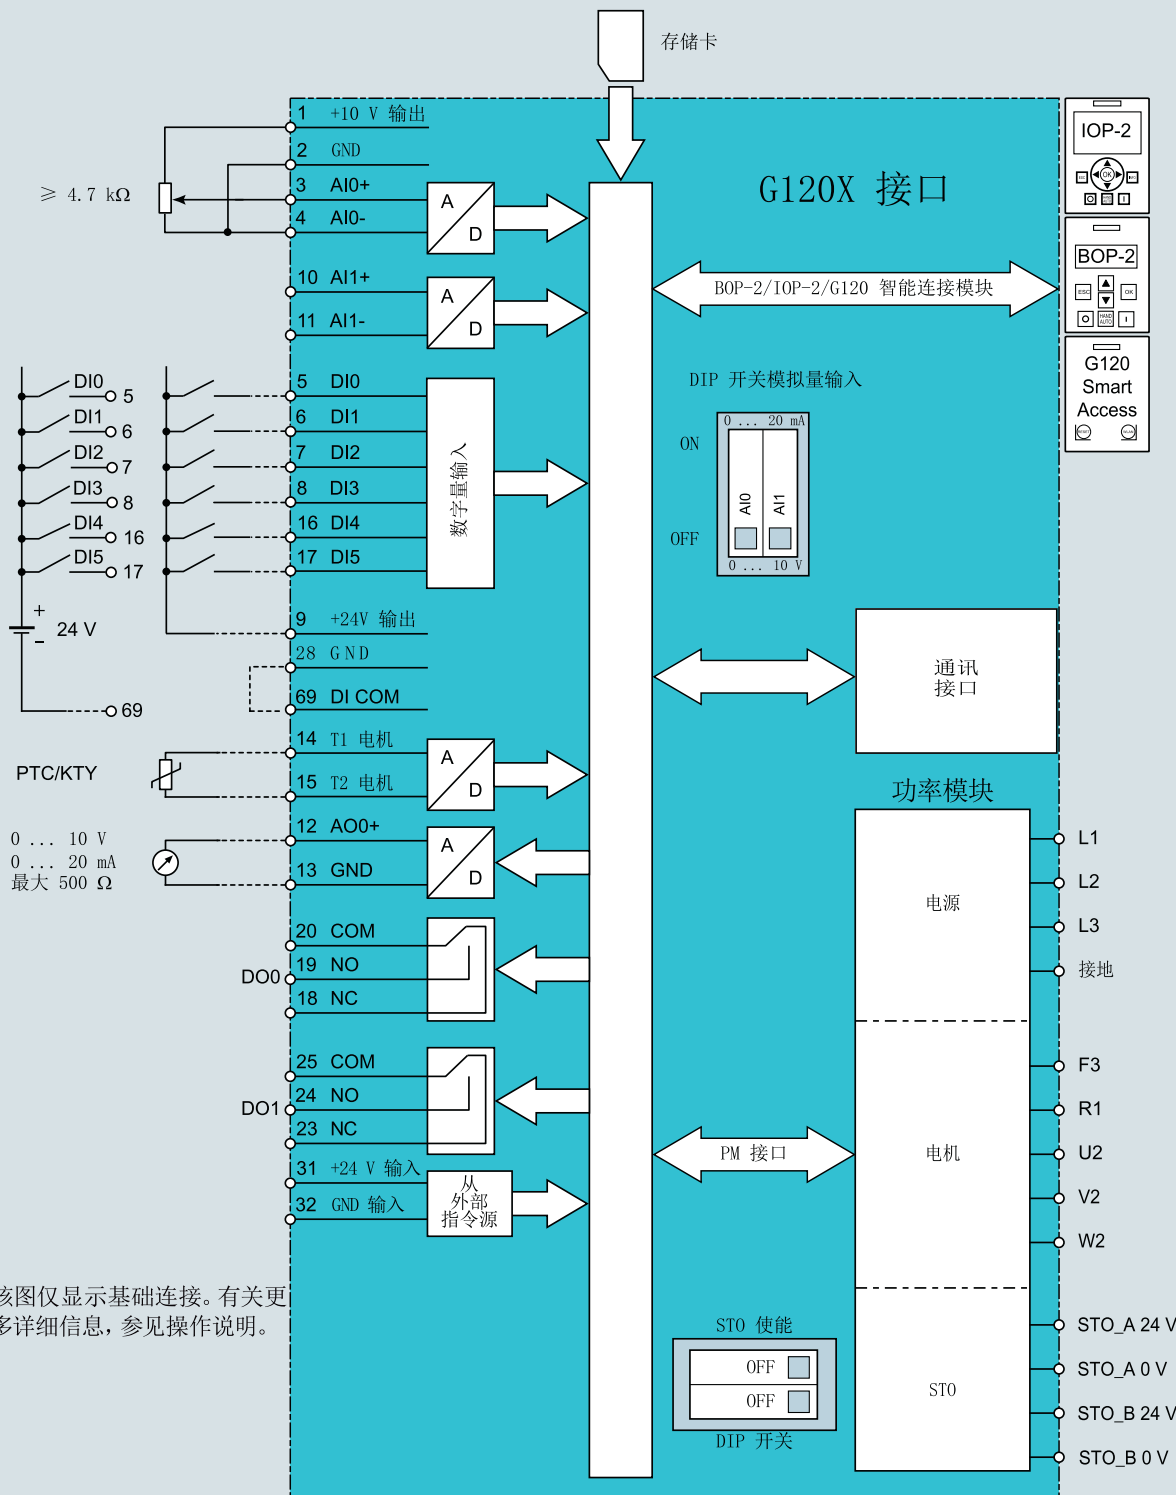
存储卡

G120X 接口

1 +10 V 输出
2 GND
3 AI0+
4 AI0-
≥ 4.7 kΩ
A
D
10 AI1+
11 AI1-
A
D

BOP-2/IOP-2/G120 智能连接模块

IOP-2
BOP-2
G120 Smart Access

DI0 5
DI1 6
DI2 7
DI3 8
DI4 16
DI5 17
5 DI0
6 DI1
7 DI2
8 DI3
16 DI4
17 DI5
数字量输入

DIP 开关模拟量输入
ON
OFF
0 ... 20 mA
AI0
AI1
0 ... 10 V

+
24 V
9 +24V 输出
28 GND
69 DI COM
69

通讯接口

PTC/KTY
14 T1 电机
15 T2 电机
A
D

功率模块

0 ... 10 V
0 ... 20 mA
最大 500 Ω
12 AO0+
13 GND
A
D

电源
L1
L2
L3
接地

DO0
20 COM
19 NO
18 NC

DO1
25 COM
24 NO
23 NC

PM 接口
电机
F3
R1
U2
V2
W2

31 +24 V 输入
32 GND 输入
从外部指令源

该图仅显示基础连接。有关更多详细信息，参见操作说明。

STO 使能
OFF
OFF
DIP 开关
STO
STO_A 24 V
STO_A 0 V
STO_B 24 V
STO_B 0 V